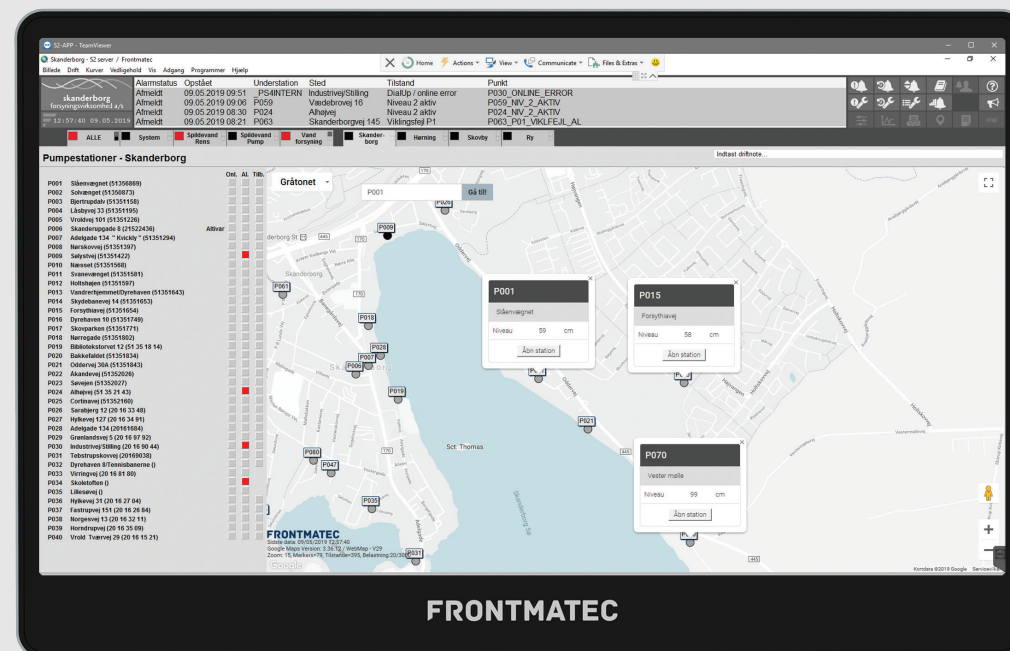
S2-APP - TeamViewer

Skanderborg - S2 server / Frontmatec

Billede Drift Kurver Vedligehold Vis Adgang Programmer Hjælp

Home Actions View Communicate Files & Extras

skanderborg forsyningsvirksomhed a/s

12:57:40 09.05.2019

| Alarmstatus | Opstået | Understation | Sted | Tilstand | Punkt |
|---|---|---|---|---|---|
| Afmeldt | 09.05.2019 09:51 | _PS4INTERN | Industrivej/Stilling | DialUp / online error | P030_ONLINE_ERROR |
| Afmeldt | 09.05.2019 09:06 | P059 | Vædebrovej 16 | Niveau 2 aktiv | P059_NIV_2_AKTIV |
| Afmeldt | 09.05.2019 08:30 | P024 | Alhøjvej | Niveau 2 aktiv | P024_NIV_2_AKTIV |
| Afmeldt | 09.05.2019 08:21 | P063 | Skanderborgvej 145 | Viklingsfejl P1 | P063_P01_VIKLFEJL_AL |

ALLE System Spildevand Rens Spildevand Pump Vand forsyning Skanderborg Hørning Skovby Ry

Indtast driftnote...

Pumpestationer - Skanderborg

Onl. Al. Tilb.

P001 Slåenvægnet (51356869)
P002 Solvænget (51350873)
P003 Bjertrupdalv (51351158)
P004 Låsbyvej 33 (51351195)
P005 Vroldvej 101 (51351226)
P006 Skanderupgade 8 (21522436) Aktivar
P007 Adelgade 134 " Krickly " (51351294)
P008 Nørskovvej (51351397)
P009 Søtyslvej (51351422)
P010 Nøesset (51351568)
P011 Svanevænget (51351581)
P012 Holtshøjen (51351597)
P013 Vandrerhjemmet/Dyrehaven (51351643)
P014 Skydebanevej 14 (51351653)
P015 Forsythiavej (51351654)
P016 Dyrehaven 10 (51351749)
P017 Skovparken (51351771)
P018 Nørregade (51351802)
P019 Bibliotekstorvet 12 (51 35 18 14)
P020 Bakkefaldet (51351834)
P021 Oddervej 36A (51351843)
P022 Åkandevej (51352026)
P023 Søvejen (51352027)
P024 Alhøjvej (51 35 21 43)
P025 Cortinavej (51352160)
P026 Sarabjerg 12 (20 16 33 48)
P027 Hylkevej 127 (20 16 34 91)
P028 Adelgade 134 (20161684)
P029 Grønlandsvej 5 (20 16 97 92)
P030 Industrivej/Stilling (20 16 90 44)
P031 Tebstrupskovvej (20169038)
P032 Dyrehaven 8/Tennisbanerne ()
P033 Virringvej (20 16 81 80)
P034 Skoletoften ()
P035 Lillesøvej ()
P036 Hylkevej 31 (20 16 27 04)
P037 Fastrupvej 151 (20 16 26 84)
P038 Norgesvej 13 (20 16 32 11)
P039 Horndrupvej (20 16 35 09)
P040 Vrold Tværvej 29 (20 16 15 21)

Gråtonet

P001 Gå til!

P009 P061 P018 P028 P007 P006 P019 P021 P080 P047 P035 P031

Skanderborg Sct. Thomas

P001
Slåenvægnet
Niveau 59 cm
Åbn station

P015
Forsythiavej
Niveau 58 cm
Åbn station

P070
Vester mølle
Niveau 99 cm
Åbn station

FRONTMATEC
Sidste data: 09/05/2019 12:57:40
Google Maps Version: 3.36.12 / WebMap - V29
Zoom: 15, Markers=79, Tilstandfile=395, Belastning 20/30

Google

Kortdata ©2019 Google Servicevilkår

FRONTMATEC